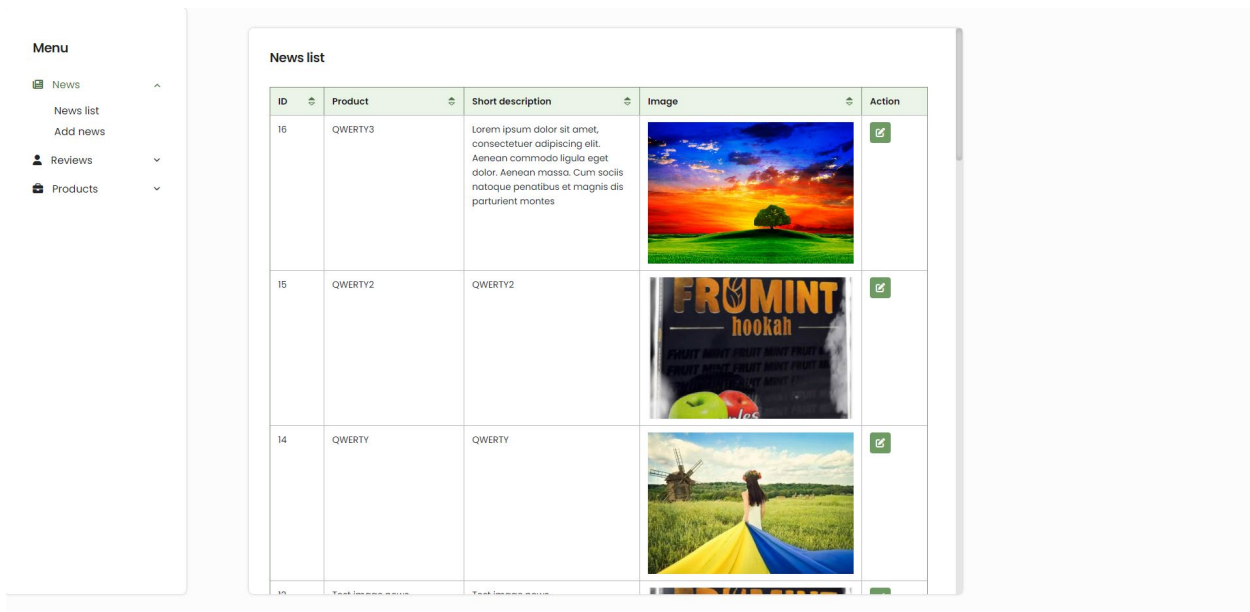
Menu

News
News list
Add news
Reviews
Products

News list

| ID | Product | Short description | Image | Action |
|---|---|---|---|---|
| 16 | QWERTY3 | Lorem ipsum dolor sit amet, consectetuer adipiscing elit. Aenean commodo ligula eget dolor. Aenean massa. Cum sociis natoque penatibus et magnis dis parturient montes | | |
| 15 | QWERTY2 | QWERTY2 | FRUMINT hookah FRUIT MINT FRUIT MINT FRUIT MINT FRUIT MINT FRUIT MINT les | |
| 14 | QWERTY | QWERTY | | |
| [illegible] | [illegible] | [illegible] | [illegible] | |